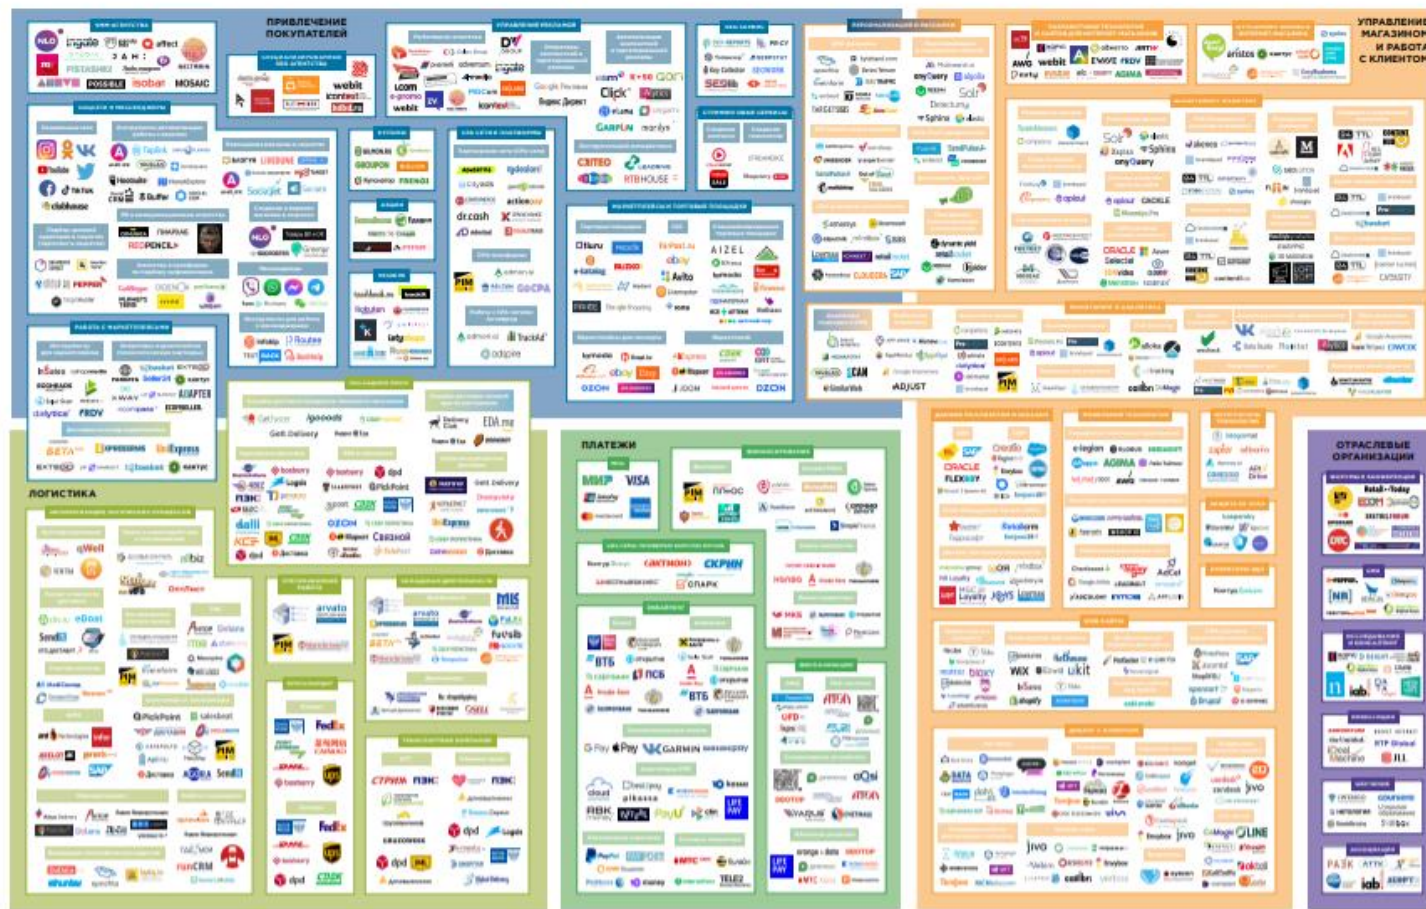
ПРИВЛЕЧЕНИЕ ПОКУПАТЕЛЕЙ

УПРАВЛЕНИЕ МАГАЗИНОМ И РАБОТА С КЛИЕНТОМ

ЛОГИСТИКА

ПЛАТЕЖИ

ОТРАСЛЕВЫЕ ОРГАНИЗАЦИИ

Ingate
Admitad
MOSAIC
Isobar
YouTube
TikTok
clubhouse
REDPENCIL
Instagram
Twitter
Facebook
webit
Яндекс Директ
Click
Avito
OZON
eBay
JOOM
AliExpress
CRITEO
RTBHOUSE
GdeSlon
action pay
Admitad
dr.cash
Sape
Tilda
InSales
Bitrix
1С-Битрикс
Solr
Sphinx
anyQuery
Diginetica
ORACLE
SAP
Adobe
1C
Data Insight
JivoSite
Carrot quest
Mindbox
Segmento
Retail Rocket
ADJUST
AppsFlyer
Flocktory
ЯндексДоставка
Boxberry
СДЭК
DPD
PickPoint
IML
FedEx
UPS
DHL
Почта России
Достависта
Dostavista
Gett Delivery
Delivery Club
Яндекс.Еда
Shiptor
Arvato
MIS
Fulfillment
МойСклад
Ozon
Ozon Rocket
VISA
МИР
Mastercard
Сбербанк
ВТБ
Альфа-Банк
Тинькофф
PayPal
Apple Pay
Google Pay
Samsung Pay
ЮKassa
CloudPayments
PayU
Яндекс.Деньги
QIWI
Робокасса
ЦРИ
ЦРПТ
АКИТ
НАДТ
IAB
RATEK
АРПП